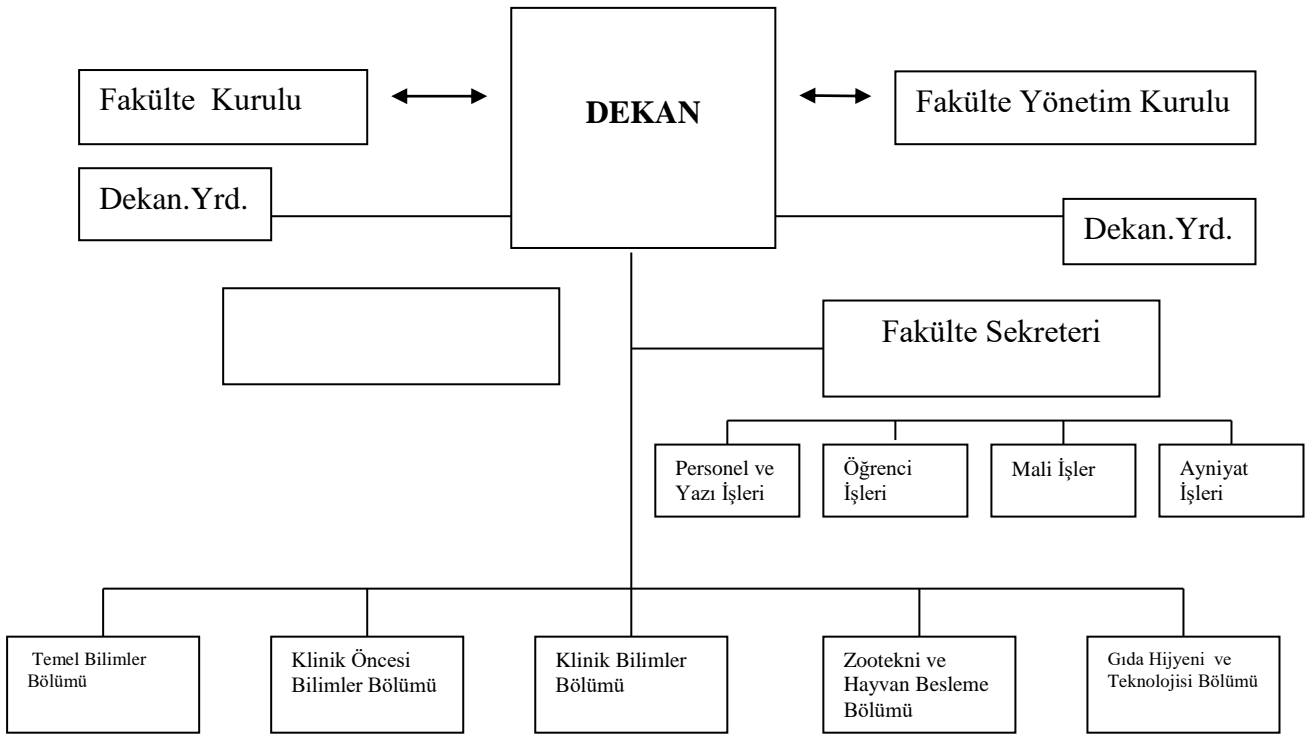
Fakülte Kurulu

DEKAN

Fakülte Yönetim Kurulu

Dekan.Yrd.

Dekan.Yrd.

Fakülte Sekreteri

Personel ve Yazı İşleri

Öğrenci İşleri

Mali İşler

Ayniyat İşleri

Temel Bilimler Bölümü

Klinik Öncesi Bilimler Bölümü

Klinik Bilimler Bölümü

Zootekni ve Hayvan Besleme Bölümü

Gıda Hijyeni ve Teknolojisi Bölümü